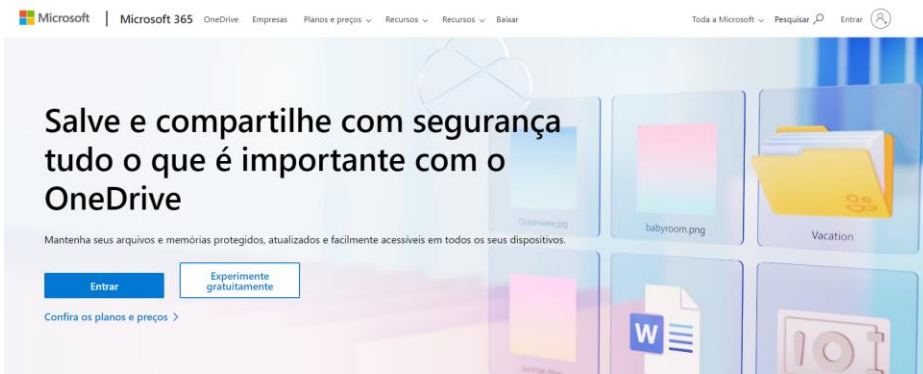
Microsoft | Microsoft 365 OneDrive Empresas Planos e preços Recursos Recursos Baixar Toda a Microsoft Pesquisar Entrar

Salve e compartilhe com segurança tudo o que é importante com o OneDrive

Mantenha seus arquivos e memórias protegidos, atualizados e facilmente acessíveis em todos os seus dispositivos.

Entrar

Experimente gratuitamente

Confira os planos e preços >

Oceanview.jpg

babyroom.png

Vacation